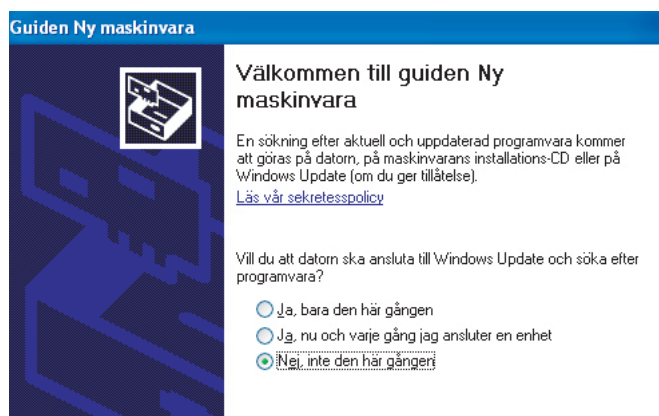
Guiden Ny maskinvara

Välkommen till guiden Ny maskinvara

En sökning efter aktuell och uppdaterad programvara kommer att göras på datorn, på maskinvarans installations-CD eller på Windows Update (om du ger tillåtelse).

Läs vår sekretesspolicy

Vill du att datorn ska ansluta till Windows Update och söka efter programvara?

Ja, bara den här gången

Ja, nu och varje gång jag ansluter en enhet

Nej, inte den här gången